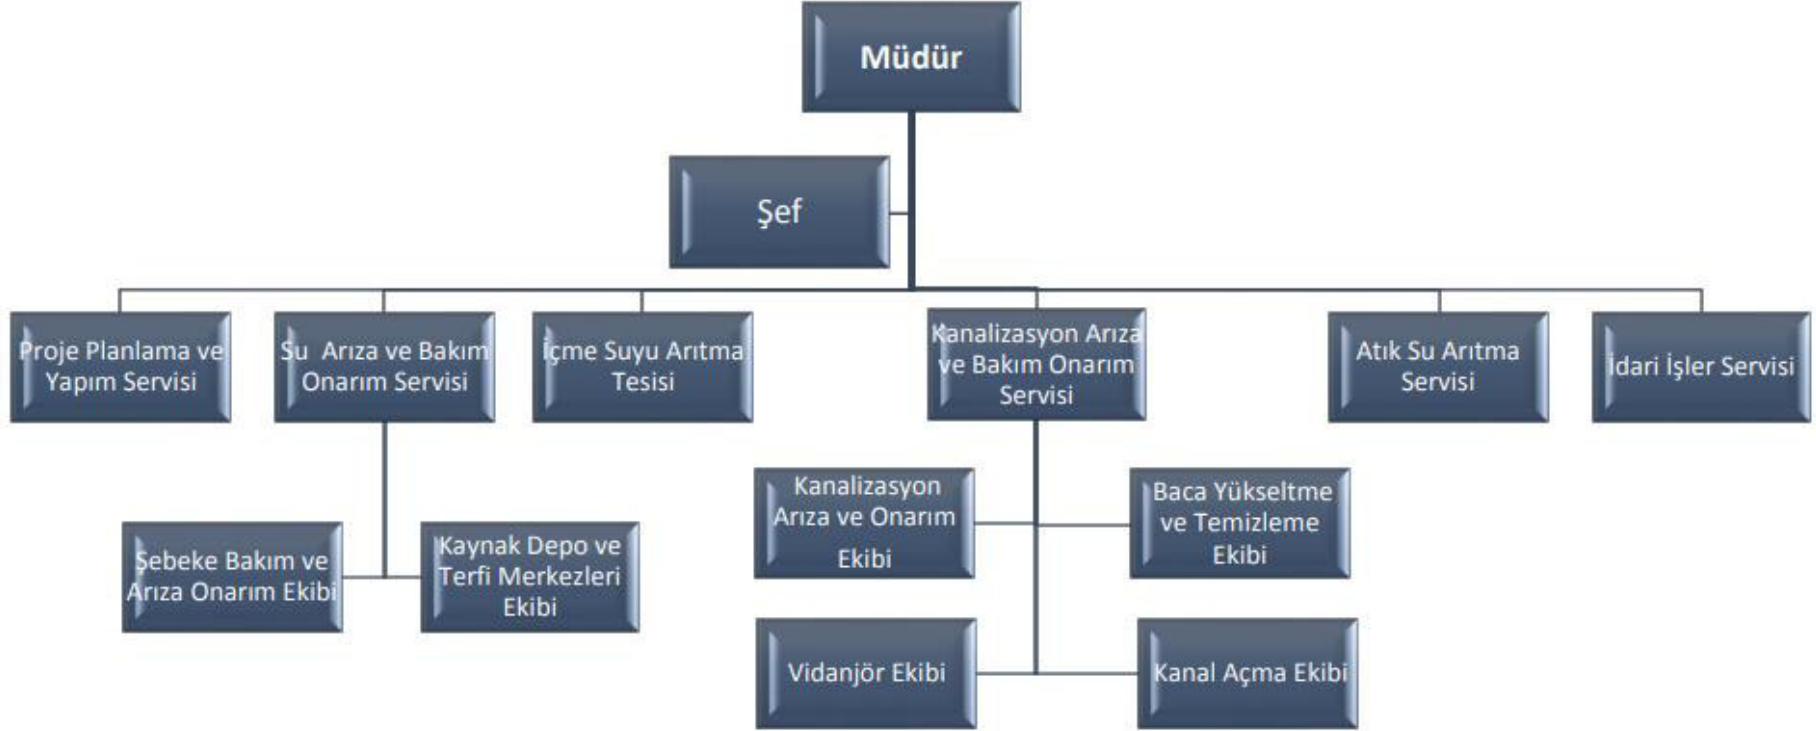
Müdür

Şef

Proje Planlama ve Yapım Servisi

Su Arıza ve Bakım Onarım Servisi

İçme Suyu Arıtma Tesisi

Kanalizasyon Arıza ve Bakım Onarım Servisi

Atık Su Arıtma Servisi

İdari İşler Servisi

Şebeke Bakım ve Arıza Onarım Ekibi

Kaynak Depo ve Terfi Merkezleri Ekibi

Kanalizasyon Arıza ve Onarım Ekibi

Baca Yükseltme ve Temizleme Ekibi

Vidanjör Ekibi

Kanal Açma Ekibi